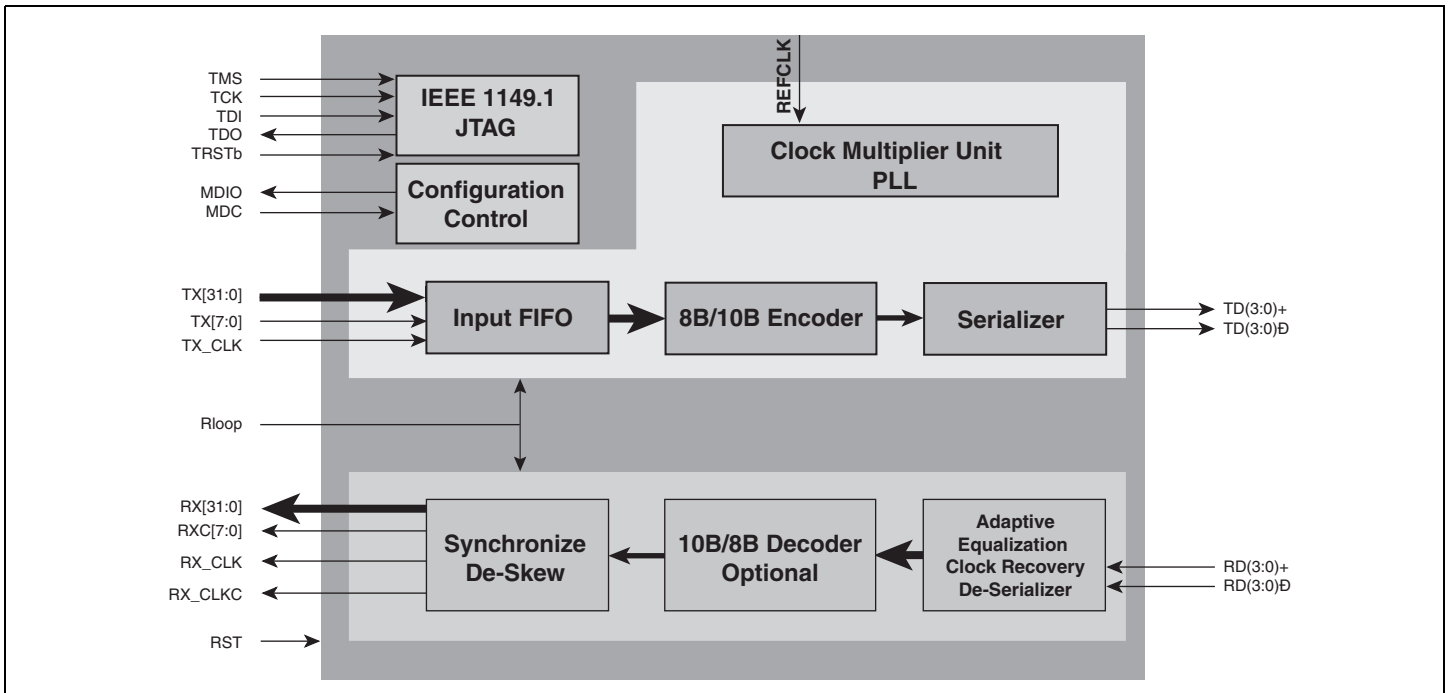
TMS
TCK
TDI
TDO
TRSTb

IEEE 1149.1
JTAG

MDIO
MDC

Configuration
Control

REFCLK

Clock Multiplier Unit
PLL

TX[31:0]
TX[7:0]
TX_CLK

Input FIFO

8B/10B Encoder

Serializer

TD(3:0)+
TD(3:0)Ð

Rloop

RX[31:0]
RXC[7:0]
RX_CLK
RX_CLKC

Synchronize
De-Skew

10B/8B Decoder
Optional

Adaptive
Equalization
Clock Recovery
De-Serializer

RD(3:0)+
RD(3:0)Ð

RST